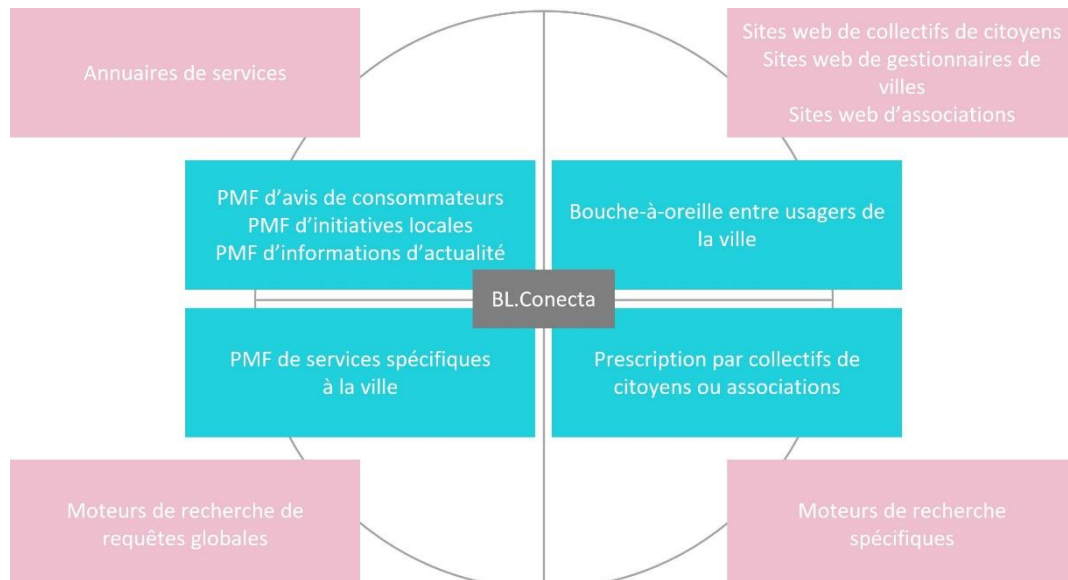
Annuaires de services

Sites web de collectifs de citoyens
Sites web de gestionnaires de villes
Sites web d'associations

PMF d'avis de consommateurs
PMF d'initiatives locales
PMF d'informations d'actualité

Bouche-à-oreille entre usagers de la ville

BL.Conecta

PMF de services spécifiques à la ville

Prescription par collectifs de citoyens ou associations

Moteurs de recherche de requêtes globales

Moteurs de recherche spécifiques